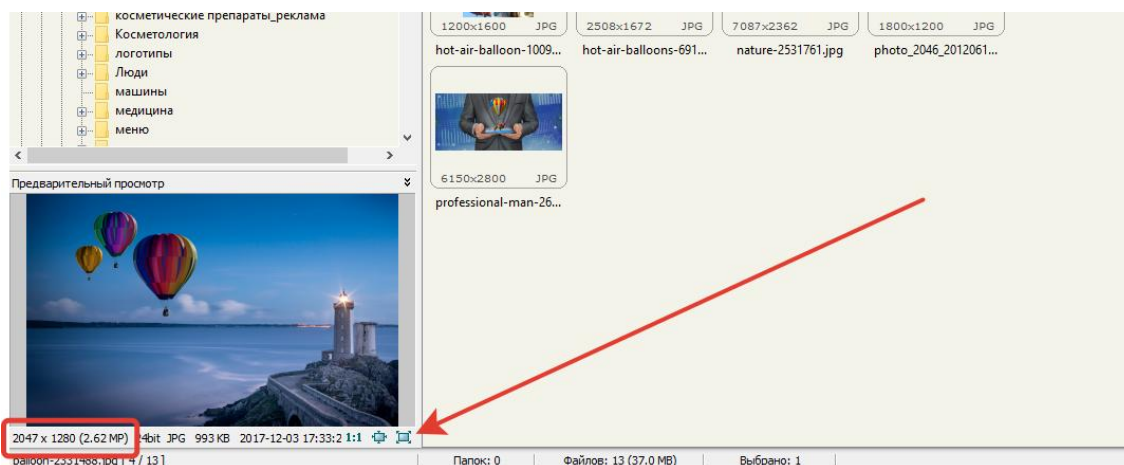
косметические препараты_реклама
Косметология
логотипы
Люди
машины
медицина
меню

1200x1600 JPG
hot-air-balloon-1009...
2508x1672 JPG
hot-air-balloons-691...
7087x2362 JPG
nature-2531761.jpg
1800x1200 JPG
photo_2046_2012061...

6150x2800 JPG
professional-man-26...

Предварительный просмотр

2047 x 1280 (2.62 MP) 24bit JPG 993 KB 2017-12-03 17:33:2 1:1

balloon-2331488.jpg [ 4 / 13 ] Папок: 0 Файлов: 13 (37.0 MB) Выбрано: 1